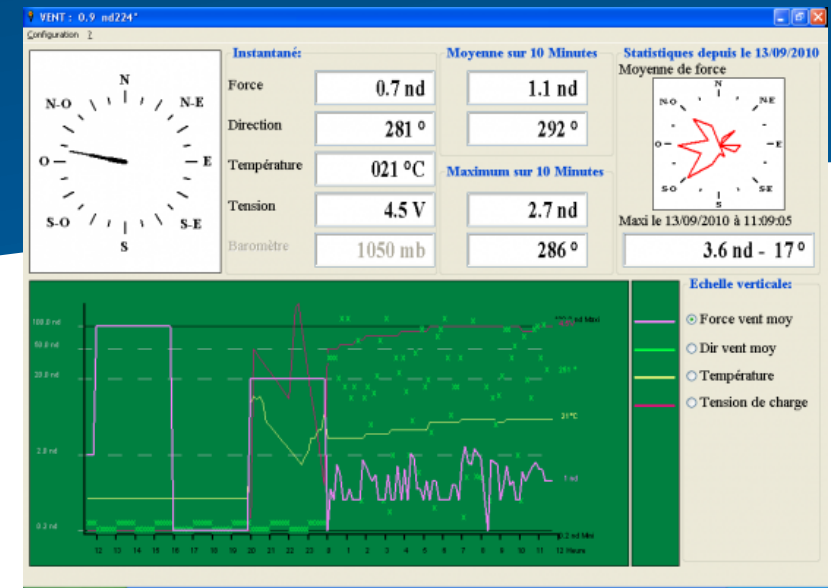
VENT : 0.9 nd224°

Configuration ?

N
N-O
N-E
O
E
S-O
S-E
S

Instantané:

Force 0.7 nd

Direction 281 °

Température 021 °C

Tension 4.5 V

Baromètre 1050 mb

Moyenne sur 10 Minutes

1.1 nd

292 °

Maximum sur 10 Minutes

2.7 nd

286 °

Statistiques depuis le 13/09/2010

Moyenne de force

N
N-O
N-E
O
E
S-O
S-E
S

Maxi le 13/09/2010 à 11:09:05

3.6 nd - 17 °

100.0 nd
50.0 nd
20.0 nd
2.0 nd
0.2 nd

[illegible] nd Maxi
281 °
21 °C
1 nd
0.2 nd Mini

12 13 14 15 16 17 18 19 20 21 22 23 0 1 2 3 4 5 6 7 8 9 10 11 12 Heures

Echelle verticale:

Force vent moy

Dir vent moy

Température

Tension de charge